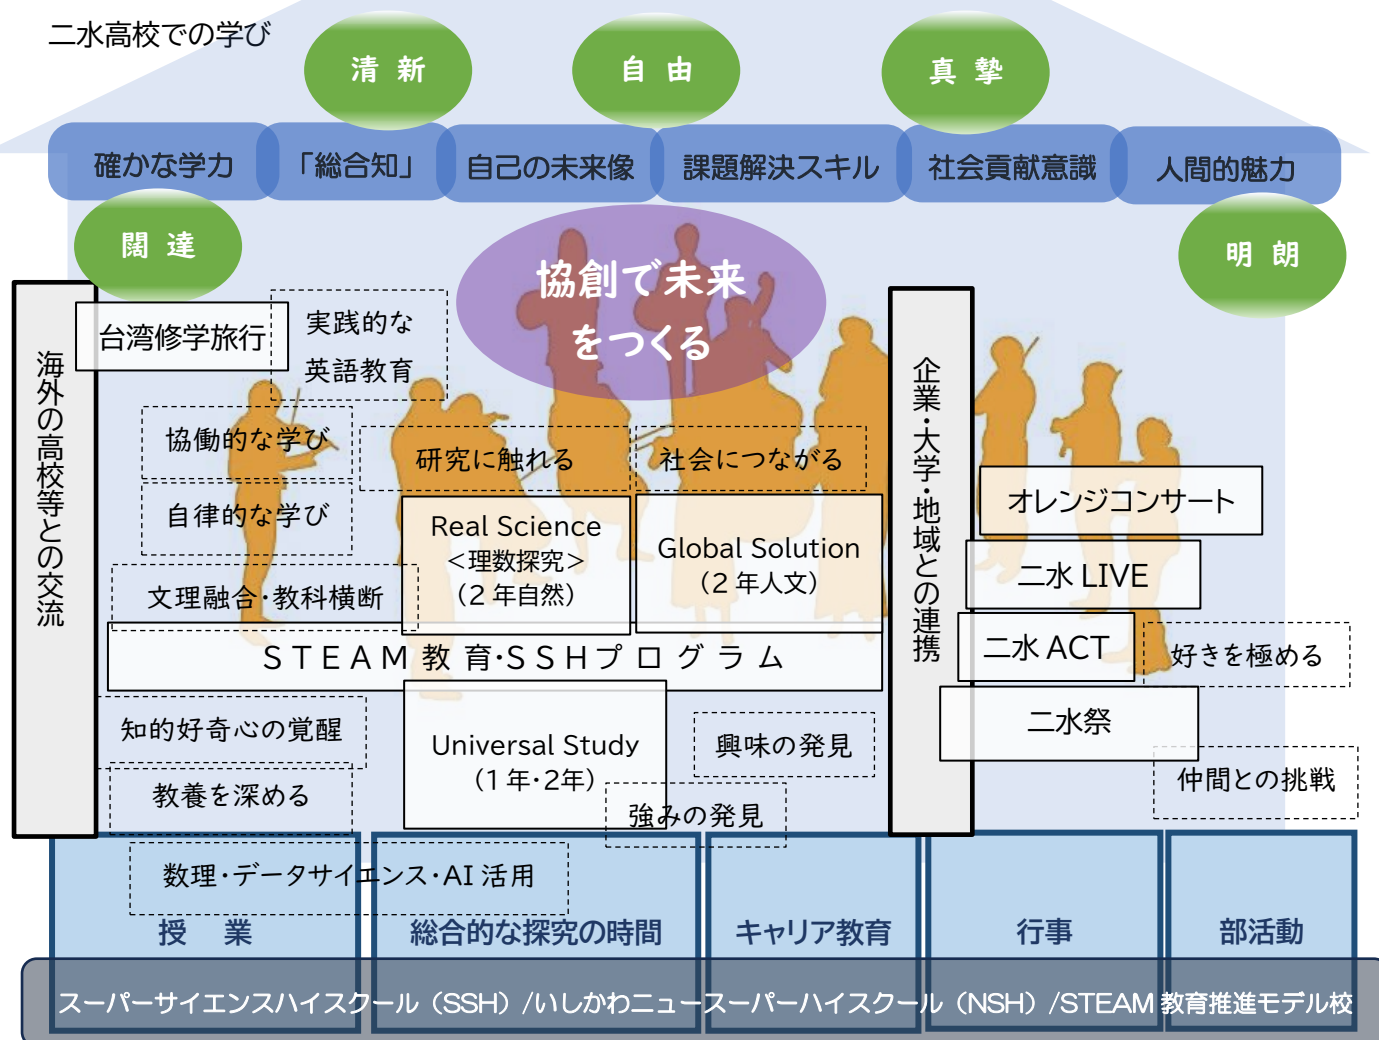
二水高校での学び

清 新

自 由

真 摯

確かな学力

「総合知」

自己の未来像

課題解決スキル

社会貢献意識

人間的魅力

闊 達

明 朗

協創で未来をつくる

海外の高校等との交流

台湾修学旅行

実践的な英語教育

協働的な学び

自律的な学び

研究に触れる

社会につながる

Real Science
<理数探究>
(2年自然)

Global Solution
(2年人文)

文理融合・教科横断

STEAM教育・SSHプログラム

企業・大学・地域との連携

オレンジコンサート

二水 LIVE

二水 ACT

好きを極める

二水祭

仲間との挑戦

知的好奇心の覚醒

教養を深める

Universal Study
(1年・2年)

興味の発見

強みの発見

数理・データサイエンス・AI 活用

授 業

総合的な探究の時間

キャリア教育

行事

部活動

スーパーサイエンスハイスクール(SSH)/いしかわニュースーパーハイスクール(NSH)/STEAM 教育推進モデル校